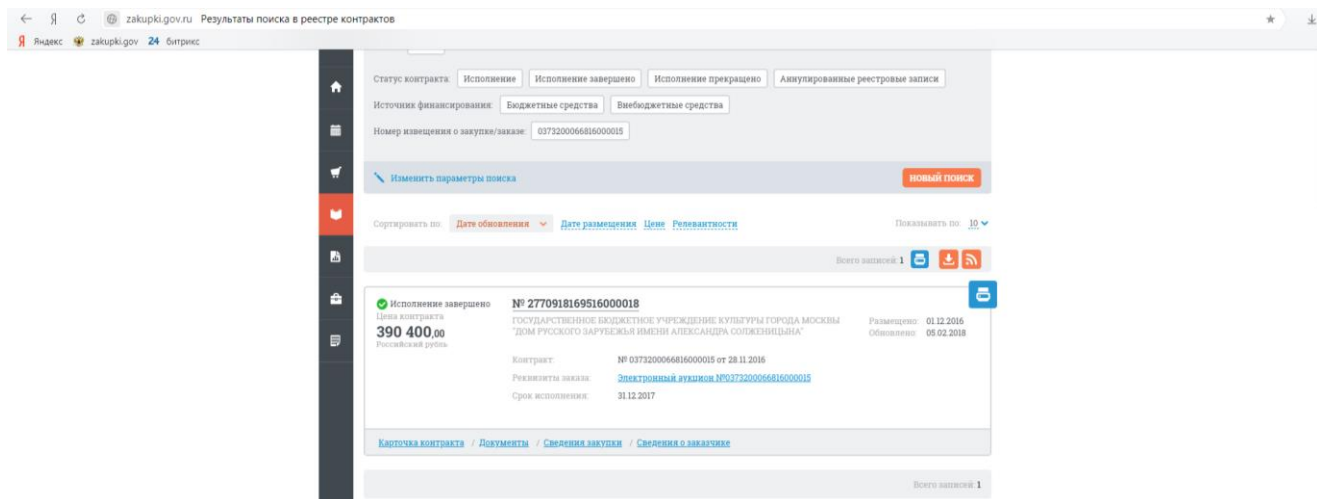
zakupki.gov.ru Результаты поиска в реестре контрактов

Яндекс zakupki.gov 24 битрикс

Статус контракта: Исполнение | Исполнение завершено | Исполнение прекращено | Аннулированные реестровые записи

Источник финансирования: Бюджетные средства | Внебюджетные средства

Номер извещения о закупке/заказе: 0373200066816000015

Изменить параметры поиска

НОВЫЙ ПОИСК

Сортировать по: Дате обновления Дате размещения Цене Релевантности

Показывать по: 10

Всего записей: 1

Исполнение завершено

Цена контракта

390 400,00

Российский рубль

№ 2770918169516000018

ГОСУДАРСТВЕННОЕ БЮДЖЕТНОЕ УЧРЕЖДЕНИЕ КУЛЬТУРЫ ГОРОДА МОСКВЫ "ДОМ РУССКОГО ЗАРУБЕЖЬЯ ИМЕНИ АЛЕКСАНДРА СОЛЖЕНИЦЫНА"

Размещено: 01.12.2016

Обновлено: 05.02.2018

Контракт: № 0373200066816000015 от 28.11.2016

Реквизиты заказа: Электронный аукцион №0373200066816000015

Срок исполнения: 31.12.2017

Карточка контракта / Документы / Сведения закупки / Сведения о заказчике

Всего записей: 1